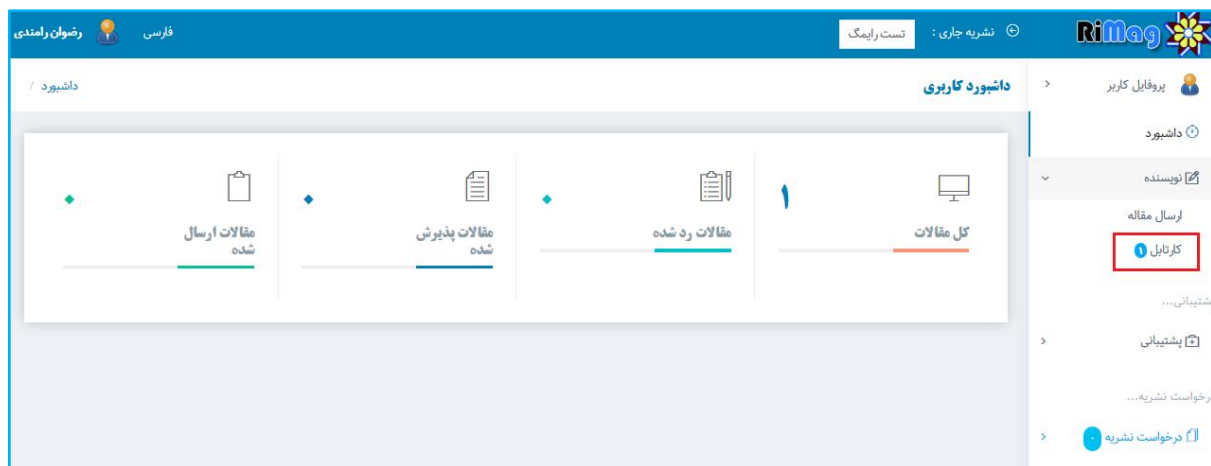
RiMag

نشریه جاری : تست رایمگ

فارسی رضوان رامندی

داشبورد کاربری

داشبورد /

پروفایل کاربر

داشبورد

نویسنده

ارسال مقاله

کارتابل ۱

پشتیبانی...

پشتیبانی

درخواست نشریه...

درخواست نشریه ۰

کل مقالات ۱

مقالات رد شده ◆

مقالات پذیرش شده ◆

مقالات ارسال شده ◆